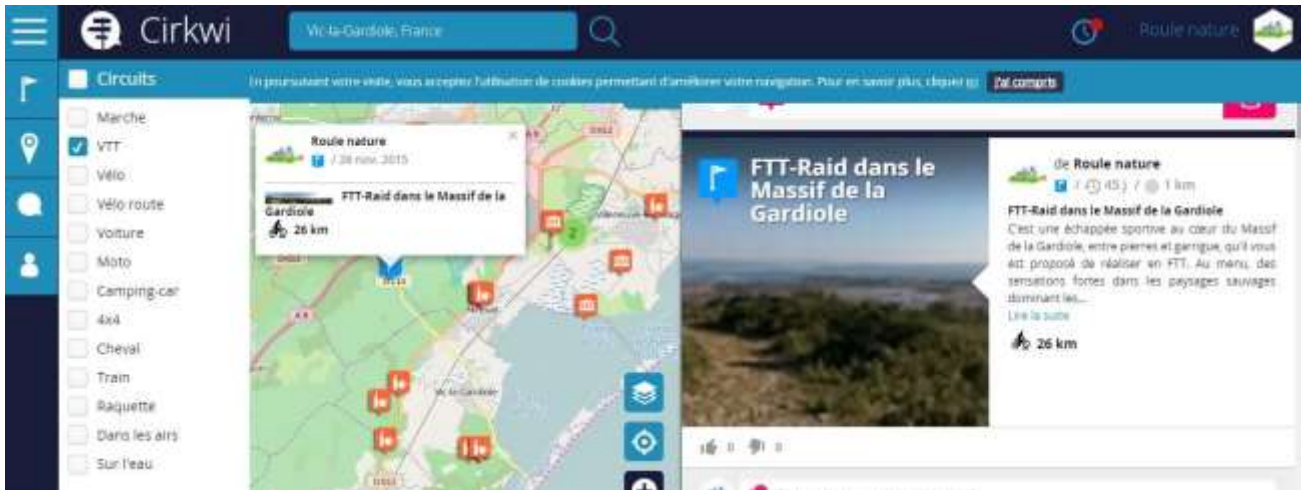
Cirkwi

Vic-la-Gardiole, France

Roule nature

Circuits

En poursuivant votre visite, vous acceptez l'utilisation de cookies permettant d'améliorer votre navigation. Pour en savoir plus, cliquez ici J'ai compris

Marche
VTT
Vélo
Vélo route
Voiture
Moto
Camping-car
4x4
Cheval
Train
Raquette
Dans les airs
Sur l'eau

Roule nature
/ 26 nov. 2015

FTT-Raid dans le Massif de la Gardiole
26 km

2

Vic-la-Gardiole

FTT-Raid dans le Massif de la Gardiole

de Roule nature
/ 45 j / 1 km

FTT-Raid dans le Massif de la Gardiole

C'est une échappée sportive au cœur du Massif de la Gardiole, entre pierres et garrigue, qu'il vous est proposé de réaliser en FTT. Au menu, des sensations fortes dans les paysages sauvages dominant les...

Lire la suite

26 km

0 0